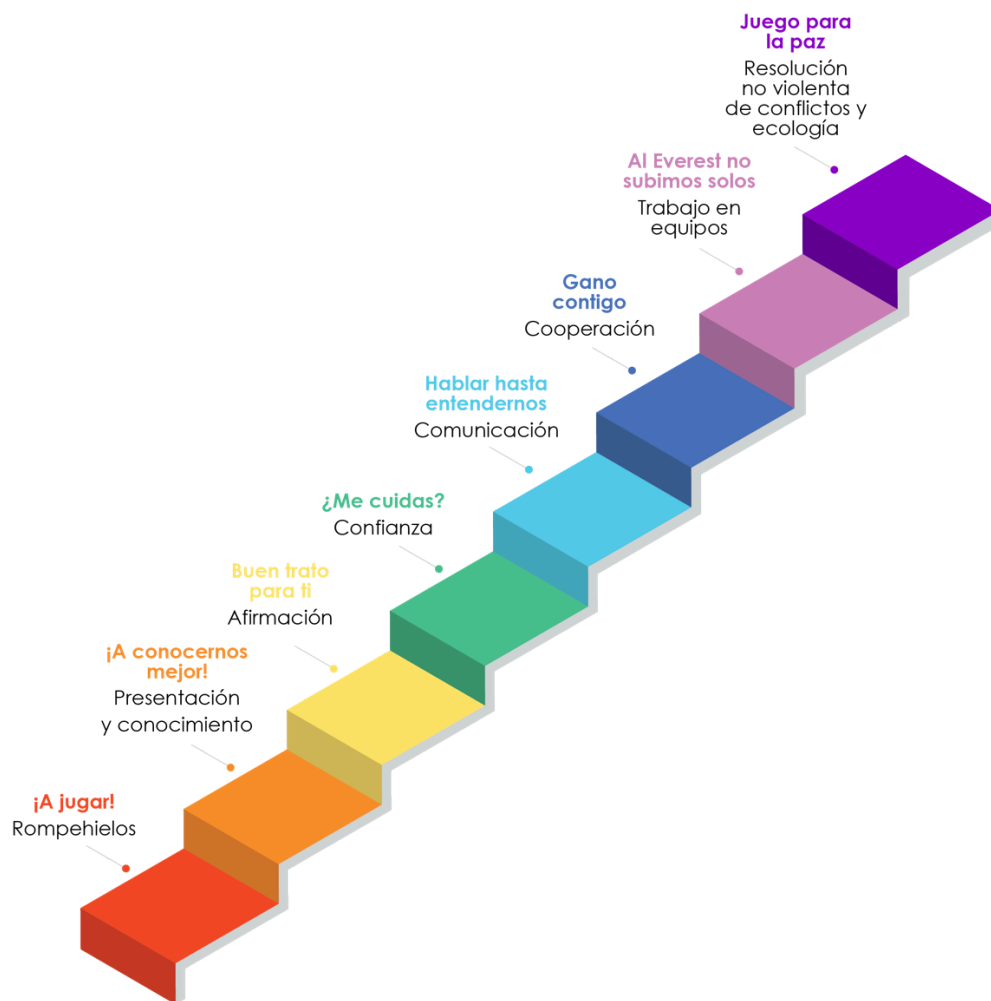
Juego para la paz
Resolución no violenta de conflictos y ecología

Al Everest no subimos solos
Trabajo en equipos

Gano contigo
Cooperación

Hablar hasta entendernos
Comunicación

¿Me cuidas?
Confianza

Buen trato para ti
Afirmación

¡A conocernos mejor!
Presentación y conocimiento

¡A jugar!
Rompehielos